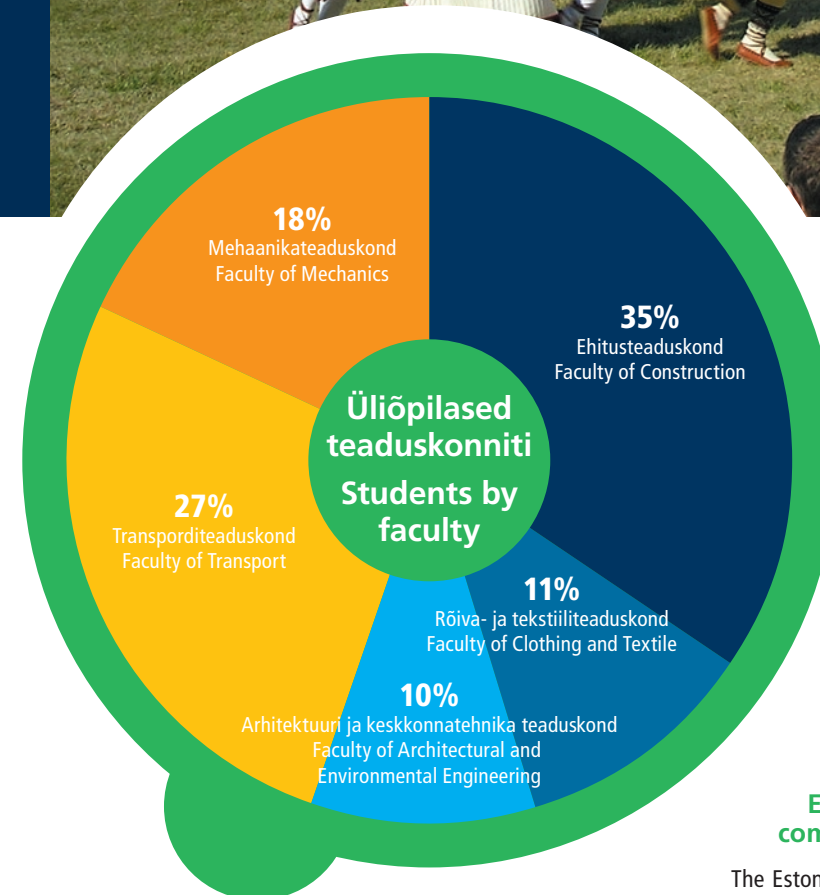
18%
Mehaanikateaduskond
Faculty of Mechanics

35%
Ehitusteaduskond
Faculty of Construction

Üliõpilased teaduskonniti
Students by faculty

27%
Transporditeaduskond
Faculty of Transport

11%
Rõiva- ja tekstiiliteaduskond
Faculty of Clothing and Textile

10%
Arhitektuuri ja keskkonnatehnika teaduskond
Faculty of Architectural and Environmental Engineering

E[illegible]
con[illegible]

The Eston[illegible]